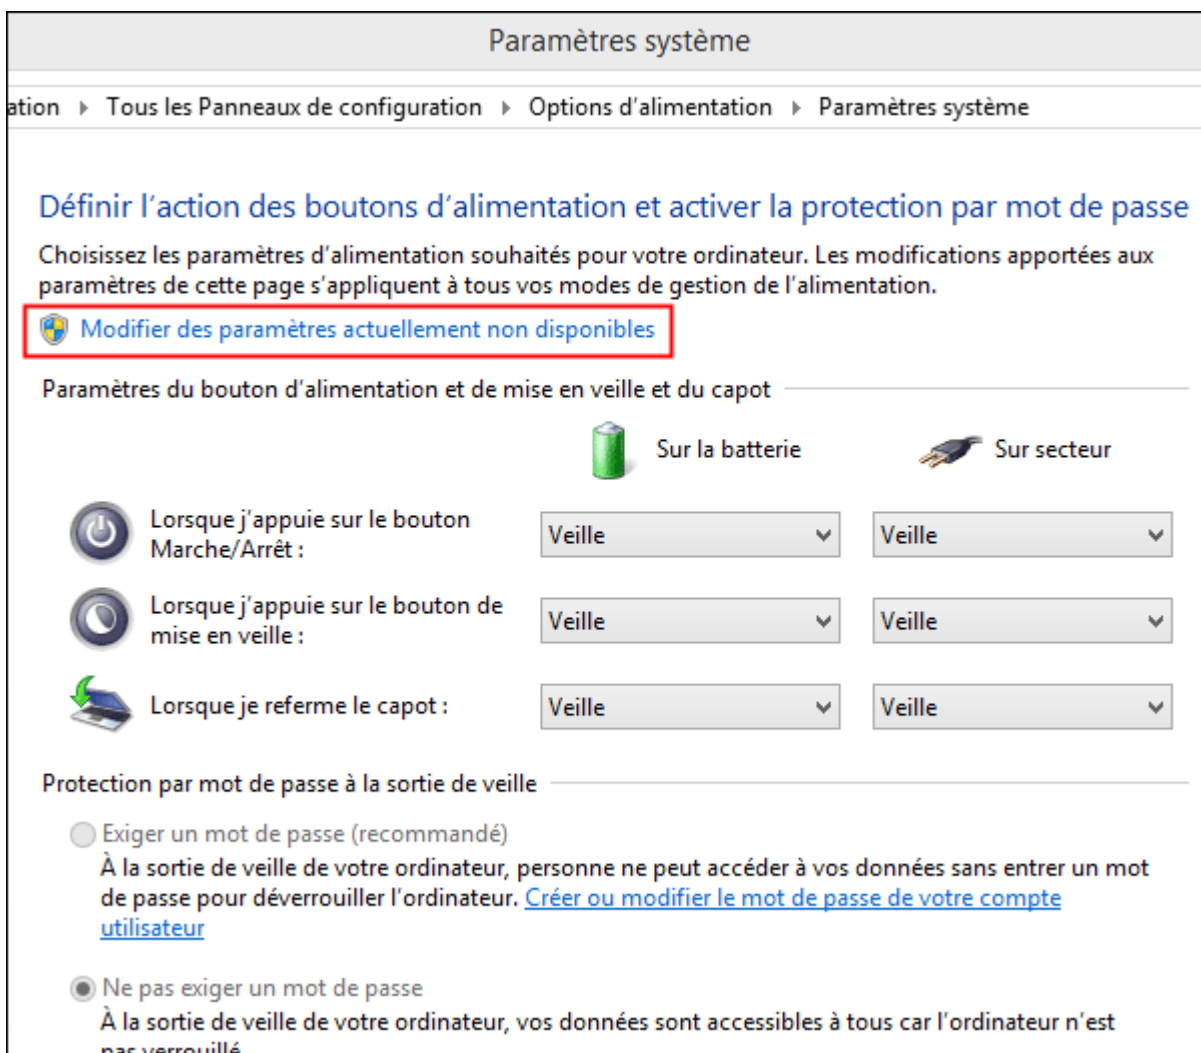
Paramètres système

ation ▸ Tous les Panneaux de configuration ▸ Options d'alimentation ▸ Paramètres système

Définir l'action des boutons d'alimentation et activer la protection par mot de passe

Choisissez les paramètres d'alimentation souhaités pour votre ordinateur. Les modifications apportées aux paramètres de cette page s'appliquent à tous vos modes de gestion de l'alimentation.

Modifier des paramètres actuellement non disponibles

Paramètres du bouton d'alimentation et de mise en veille et du capot

| | Sur la batterie | Sur secteur |
|---|---|---|
| Lorsque j'appuie sur le bouton Marche/Arrêt : | Veille | Veille |
| Lorsque j'appuie sur le bouton de mise en veille : | Veille | Veille |
| Lorsque je referme le capot : | Veille | Veille |

Protection par mot de passe à la sortie de veille

Exiger un mot de passe (recommandé)
À la sortie de veille de votre ordinateur, personne ne peut accéder à vos données sans entrer un mot de passe pour déverrouiller l'ordinateur. Créer ou modifier le mot de passe de votre compte utilisateur

Ne pas exiger un mot de passe
À la sortie de veille de votre ordinateur, vos données sont accessibles à tous car l'ordinateur n'est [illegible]